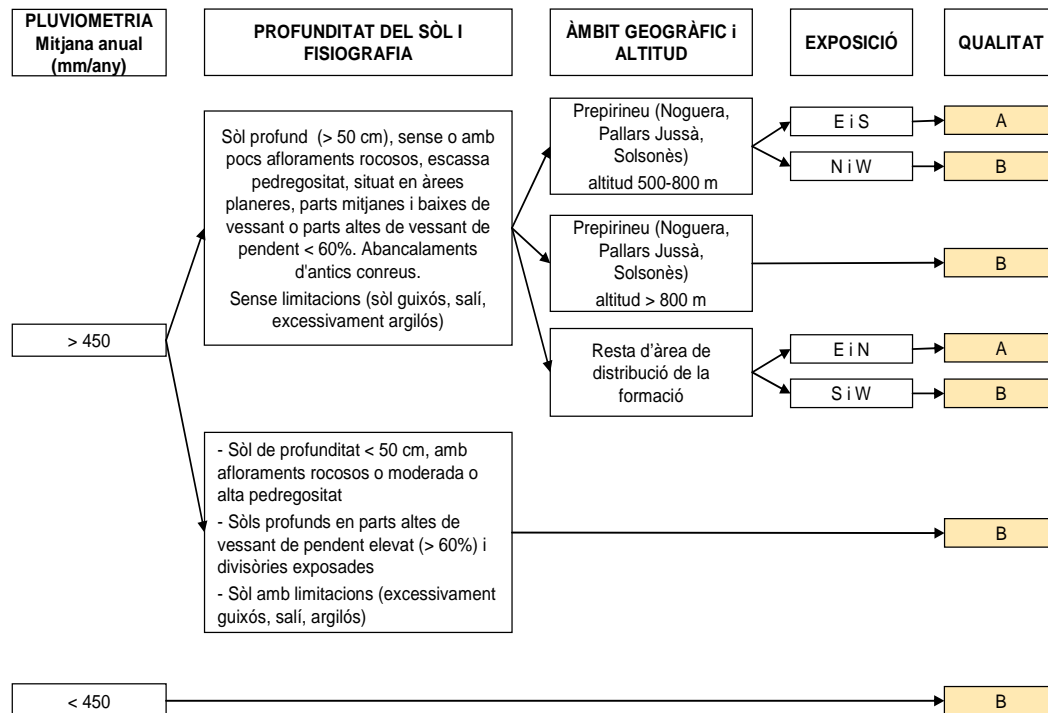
PLUVIOMETRIA Mitjana anual (mm/any)

PROFUNDITAT DEL SÒL I FISIOGRAFIA

ÀMBIT GEOGRÀFIC i ALTITUD

EXPOSICIÓ

QUALITAT

> 450

Sòl profund (> 50 cm), sense o amb pocs aflorаments rocosos, escassa pedregositat, situat en àrees planeres, parts mitjanes i baixes de vessant o parts altes de vessant de pendent < 60%. Abancalaments d'antics conreus.
Sense limitacions (sòl guixós, salí, excessivament argilós)

Prepirineu (Noguera, Pallars Jussà, Solsonès)
altitud 500-800 m

E i S

A

N i W

B

Prepirineu (Noguera, Pallars Jussà, Solsonès)
altitud > 800 m

B

Resta d'àrea de distribució de la formació

E i N

A

S i W

B

- Sòl de profunditat < 50 cm, amb afloraments rocosos o moderada o alta pedregositat
- Sòls profunds en parts altes de vessant de pendent elevat (> 60%) i divisòries exposades
- Sòl amb limitacions (excessivament guixós, salí, argilós)

B

< 450

B